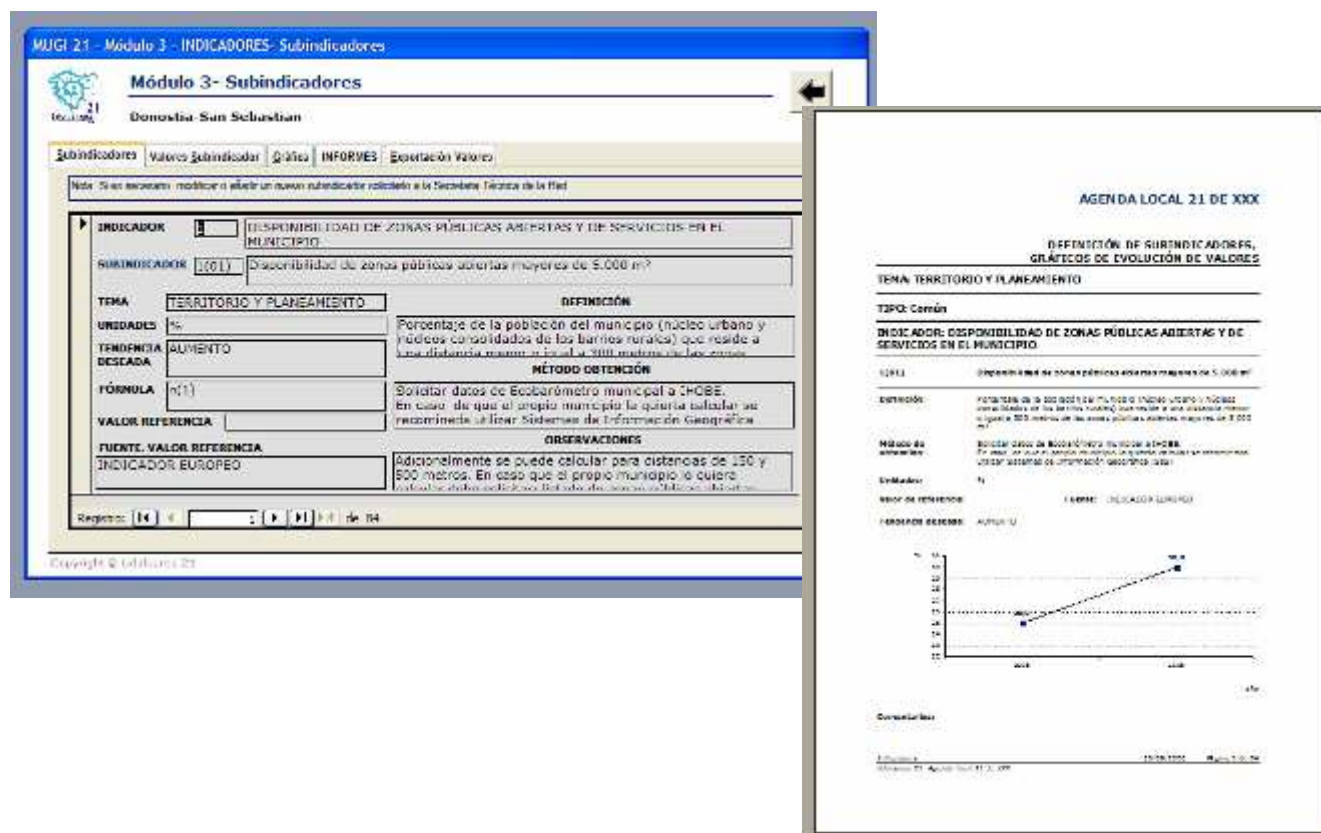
MUGI 21 - Módulo 3 - INDICADORES- Subindicadores

Módulo 3- Subindicadores

Donostia-San Sebastian

Subindicadores | Valores Subindicador | Gráfico | INFORMES | Exportación Valores

Nota: Si es necesario modificar o añadir un nuevo subindicador solicitarlo a la Secretaría Técnica de la Red

INDICADOR 1 DISPONIBILIDAD DE ZONAS PÚBLICAS ABIERTAS Y DE SERVICIOS EN EL MUNICIPIO

SUBINDICADOR 1(01) Disponibilidad de zonas públicas abiertas mayores de 5.000 m²

TEMA TERRITORIO Y PLANEAMIENTO

DEFINICIÓN

UNIDADES %

Porcentaje de la población del municipio (núcleo urbano y núcleos consolidados de los barrios rurales) que reside a una distancia menor o igual a 300 metros de las zonas

TENDENCIA DESEADA AUMENTO

MÉTODO OBTENCIÓN

FÓRMULA n(1)

Solicitar datos de Ecobarómetro municipal a IHOBE. En caso de que el propio municipio lo quiera calcular se recomienda utilizar Sistemas de Información Geográfica

VALOR REFERENCIA

FUENTE. VALOR REFERENCIA

OBSERVACIONES

INDICADOR EUROPEO

Adicionalmente se puede calcular para distancias de 150 y 500 metros. En caso que el propio municipio lo quiera calcular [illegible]

Registro: 1 de 84

Copyright © Udalsarea 21

AGENDA LOCAL 21 DE XXX

DEFINICIÓN DE SUBINDICADORES, GRÁFICOS DE EVOLUCIÓN DE VALORES

TEMA: TERRITORIO Y PLANEAMIENTO

TIPO: Común

INDICADOR: DISPONIBILIDAD DE ZONAS PÚBLICAS ABIERTAS Y DE SERVICIOS EN EL MUNICIPIO.

1(01) Disponibilidad de zonas públicas abiertas mayores de 5.000 m²

Definición: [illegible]

Método de obtención: Solicitar datos de Ecobarómetro municipal a IHOBE. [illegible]

Unidades: %

Valor de referencia: Fuente: INDICADOR EUROPEO

Tendencia deseada: AUMENTO

Comentarios:

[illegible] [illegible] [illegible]